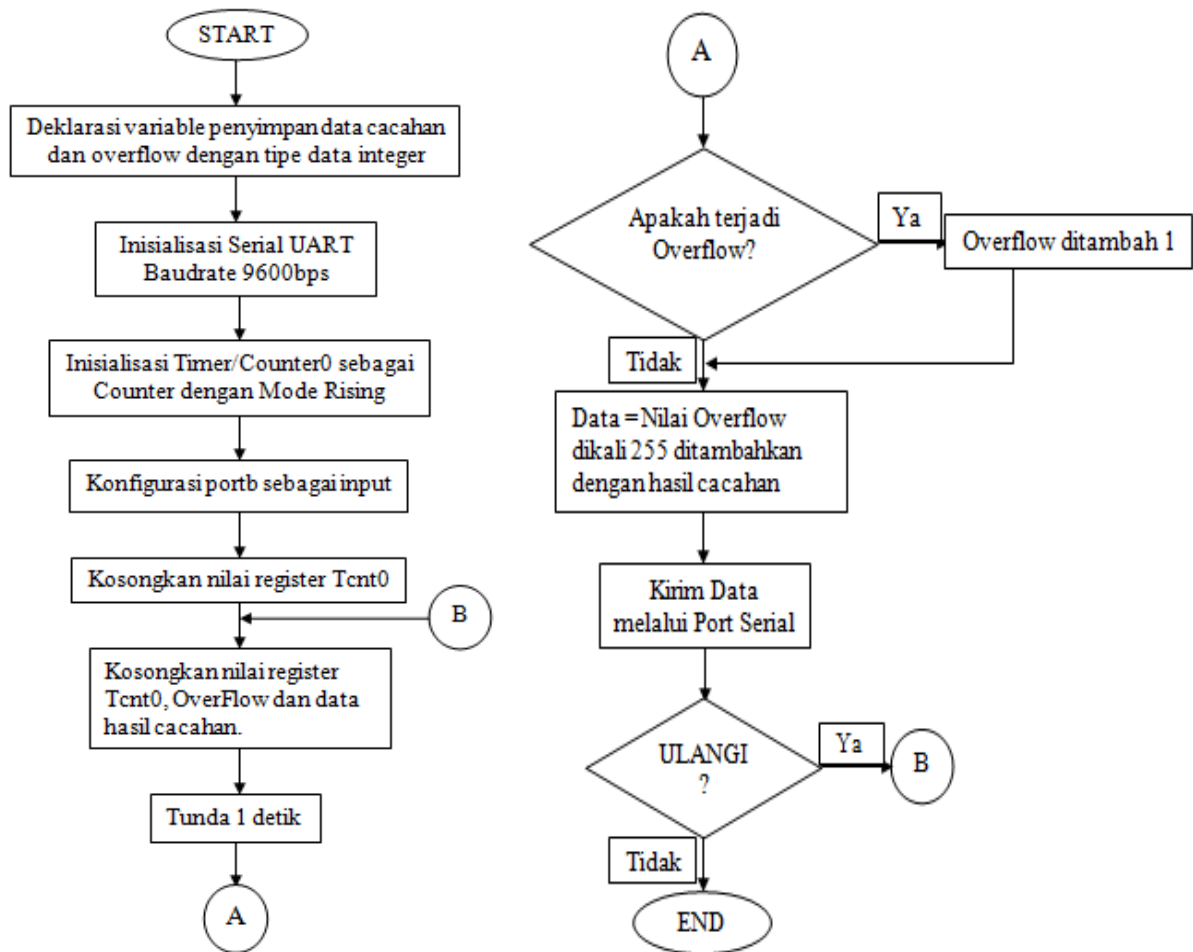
START

Deklarasi variable penyimpan data cacahan dan overflow dengan tipe data integer

Inisialisasi Serial UART Baudrate 9600bps

Inisialisasi Timer/Counter0 sebagai Counter dengan Mode Rising

Konfigurasi portb sebagai input

Kosongkan nilai register Tcnt0

B

Kosongkan nilai register Tcnt0, OverFlow dan data hasil cacahan.

Tunda 1 detik

A

A

Apakah terjadi Overflow?

Ya

Overflow ditambah 1

Tidak

Data = Nilai Overflow dikali 255 ditambahkan dengan hasil cacahan

Kirim Data melalui Port Serial

ULANGI ?

Ya

B

Tidak

END